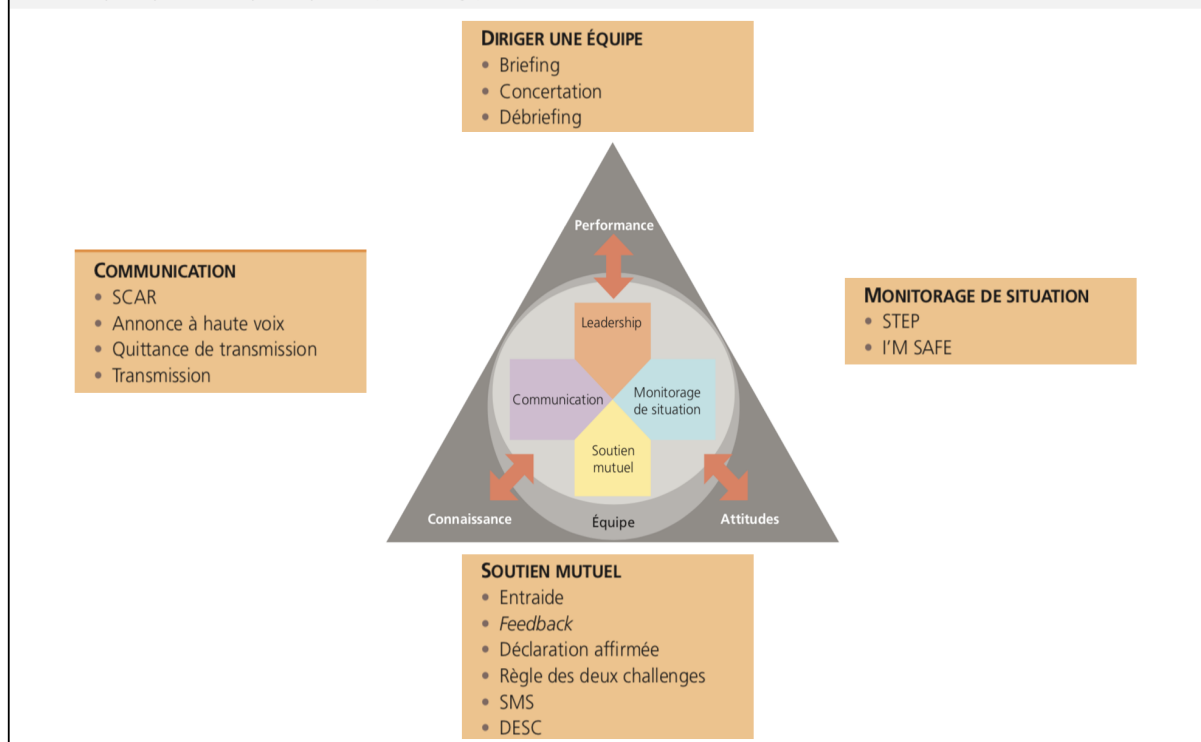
DIRIGER UNE ÉQUIPE
• Briefing
• Concertation
• Débriefing

COMMUNICATION
• SCAR
• Annonce à haute voix
• Quittance de transmission
• Transmission

Performance

Leadership

Communication

Monitorage de situation

Soutien mutuel

Connaissance

Équipe

Attitudes

MONITORAGE DE SITUATION
• STEP
• I'M SAFE

SOUTIEN MUTUEL
• Entraide
• Feedback
• Déclaration affirmée
• Règle des deux challenges
• SMS
• DESC